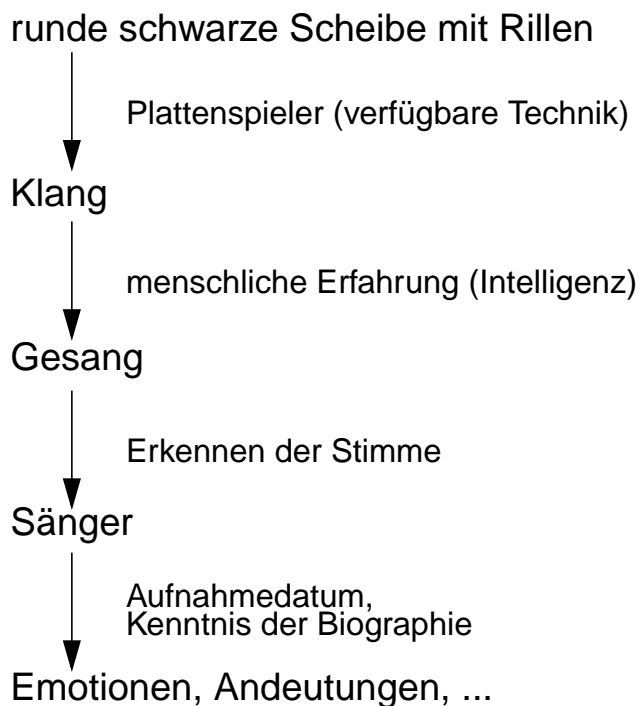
runde schwarze Scheibe mit Rillen

Plattenspieler (verfügbare Technik)

Klang

menschliche Erfahrung (Intelligenz)

Gesang

Erkennen der Stimme

Sänger

Aufnahmedatum,
Kenntnis der Biographie

Emotionen, Andeutungen, ...